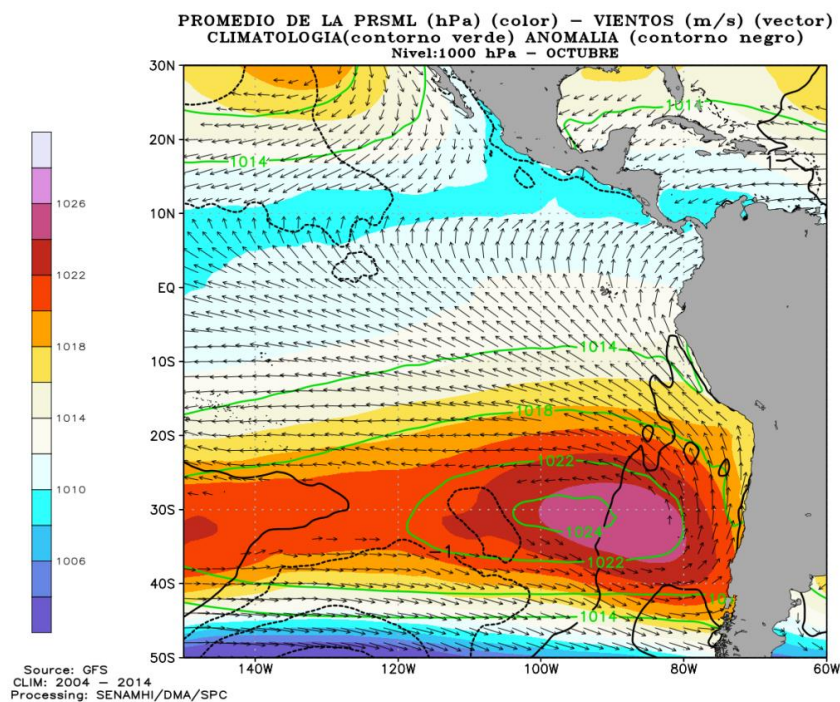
PROMEDIO DE LA PRSML (hPa) (color) – VIENTOS (m/s) (vector)
CLIMATOLOGIA(contorno verde) ANOMALIA (contorno negro)
Nivel:1000 hPa – OCTUBRE

30N
20N
10N
EQ
10S
20S
30S
40S
50S

140W
120W
100W
80W
60W

1014
1014
1014
1018
1022
1024
1022
1014
101

1026
1022
1018
1014
1010
1006

Source: GFS
CLIM: 2004 – 2014
Processing: SENAMHI/DMA/SPC